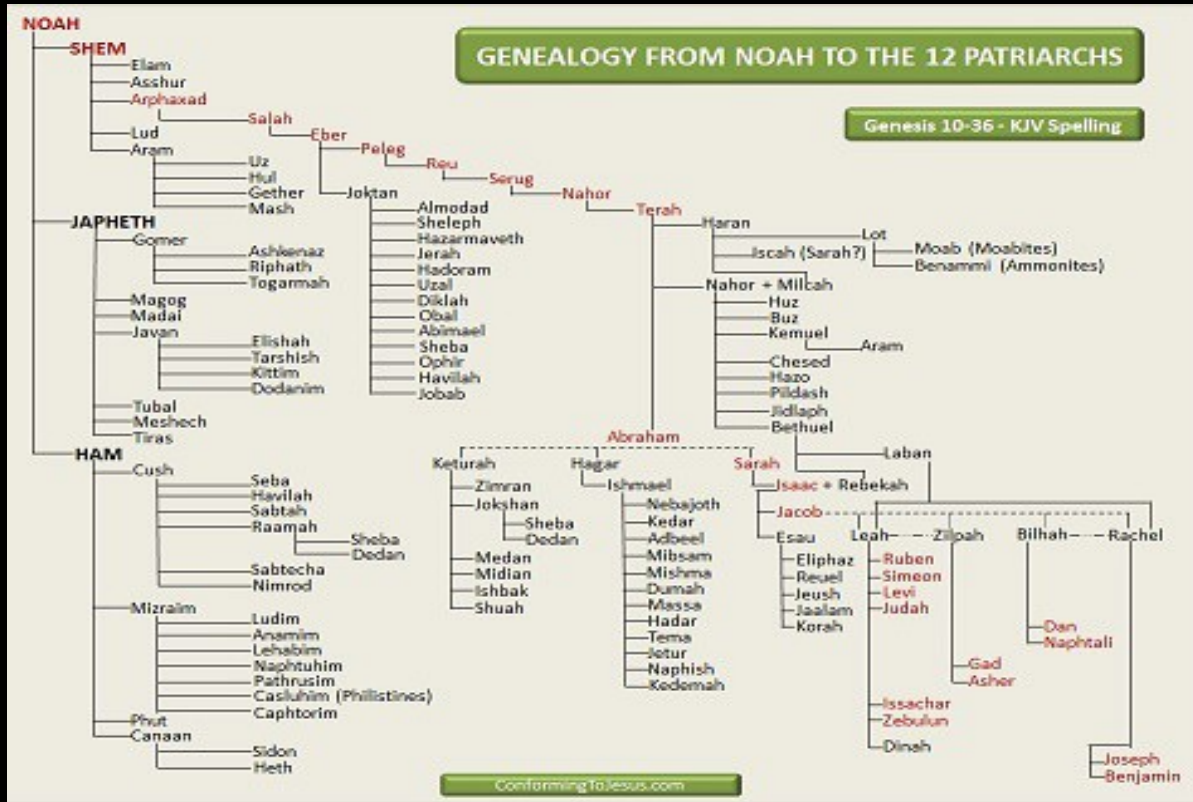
GENEALOGY FROM NOAH TO THE 12 PATRIARCHS

Genesis 10-36 - KJV Spelling

NOAH
SHEM
Elam
Asshur
Arphaxad
Salah
Eber
Peleg
Reu
Serug
Nahor
Terah
Lud
Aram
Uz
Hul
Gether
Mash
Joktan
Almodad
Sheleph
Hazarmaveth
Jerah
Hadoram
Uzal
Diklah
Obal
Abimael
Sheba
Ophir
Havilah
Jobab

JAPHETH
Gomer
Ashkenaz
Riphath
Togarmah
Magog
Madai
Javan
Elishah
Tarshish
Kittim
Dodanim
Tubal
Meshech
Tiras

HAM
Cush
Seba
Havilah
Sabtah
Raamah
Sheba
Dedan
Sabtecha
Nimrod
Mizraim
Ludim
Anamim
Lehabim
Naphtuhim
Pathrusim
Casluhim (Philistines)
Caphtorim
Phut
Canaan
Sidon
Heth

Haran
Lot
Iscah (Sarah?)
Moab (Moabites)
Benammi (Ammonites)
Nahor + Milcah
Huz
Buz
Kemuel
Aram
Chesed
Hazo
Pildash
Jidlaph
Bethuel
Laban

Abraham
Keturah
Zimran
Jokshan
Sheba
Dedan
Medan
Midian
Ishbak
Shuah
Hagar
Ishmael
Nebajoth
Kedar
Adbeel
Mibsam
Mishma
Dumah
Massa
Hadar
Tema
Jetur
Naphish
Kedemah
Sarah
Isaac + Rebekah
Jacob
Esau
Eliphaz
Reuel
Jeush
Jaalam
Korah
Leah
Ruben
Simeon
Levi
Judah
Issachar
Zebulun
Dinah
Zilpah
Gad
Asher
Bilhah
Dan
Naphtali
Rachel
Joseph
Benjamin

ConformingToJesus.com